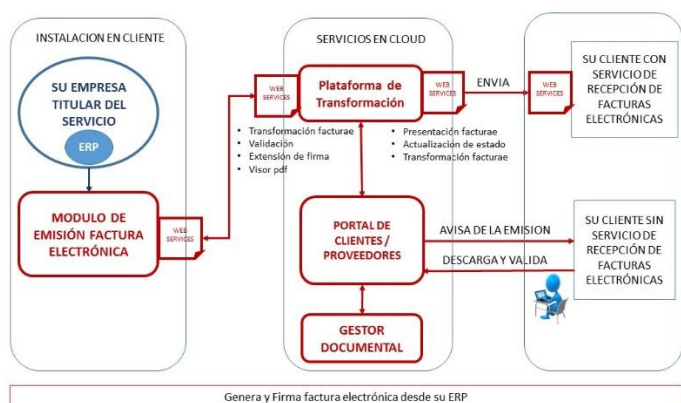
INSTALACION EN CLIENTE

SU EMPRESA TITULAR DEL SERVICIO

ERP

MODULO DE EMISIÓN FACTURA ELECTRÓNICA

WEB SERVICES

SERVICIOS EN CLOUD

WEB SERVICES

Plataforma de Transformación

WEB SERVICES

ENVIA

WEB SERVICES

- Transformación facturae
- Validación
- Extensión de firma
- Visor pdf

- Presentación facturae
- Actualización de estado
- Transformación facturae

PORTAL DE CLIENTES / PROVEEDORES

GESTOR DOCUMENTAL

SU CLIENTE CON SERVICIO DE RECEPCIÓN DE FACTURAS ELECTRÓNICAS

AVISA DE LA EMISION

DESCARGA Y VALIDA

SU CLIENTE SIN SERVICIO DE RECEPCIÓN DE FACTURAS ELECTRÓNICAS

Genera y Firma factura electrónica desde su ERP